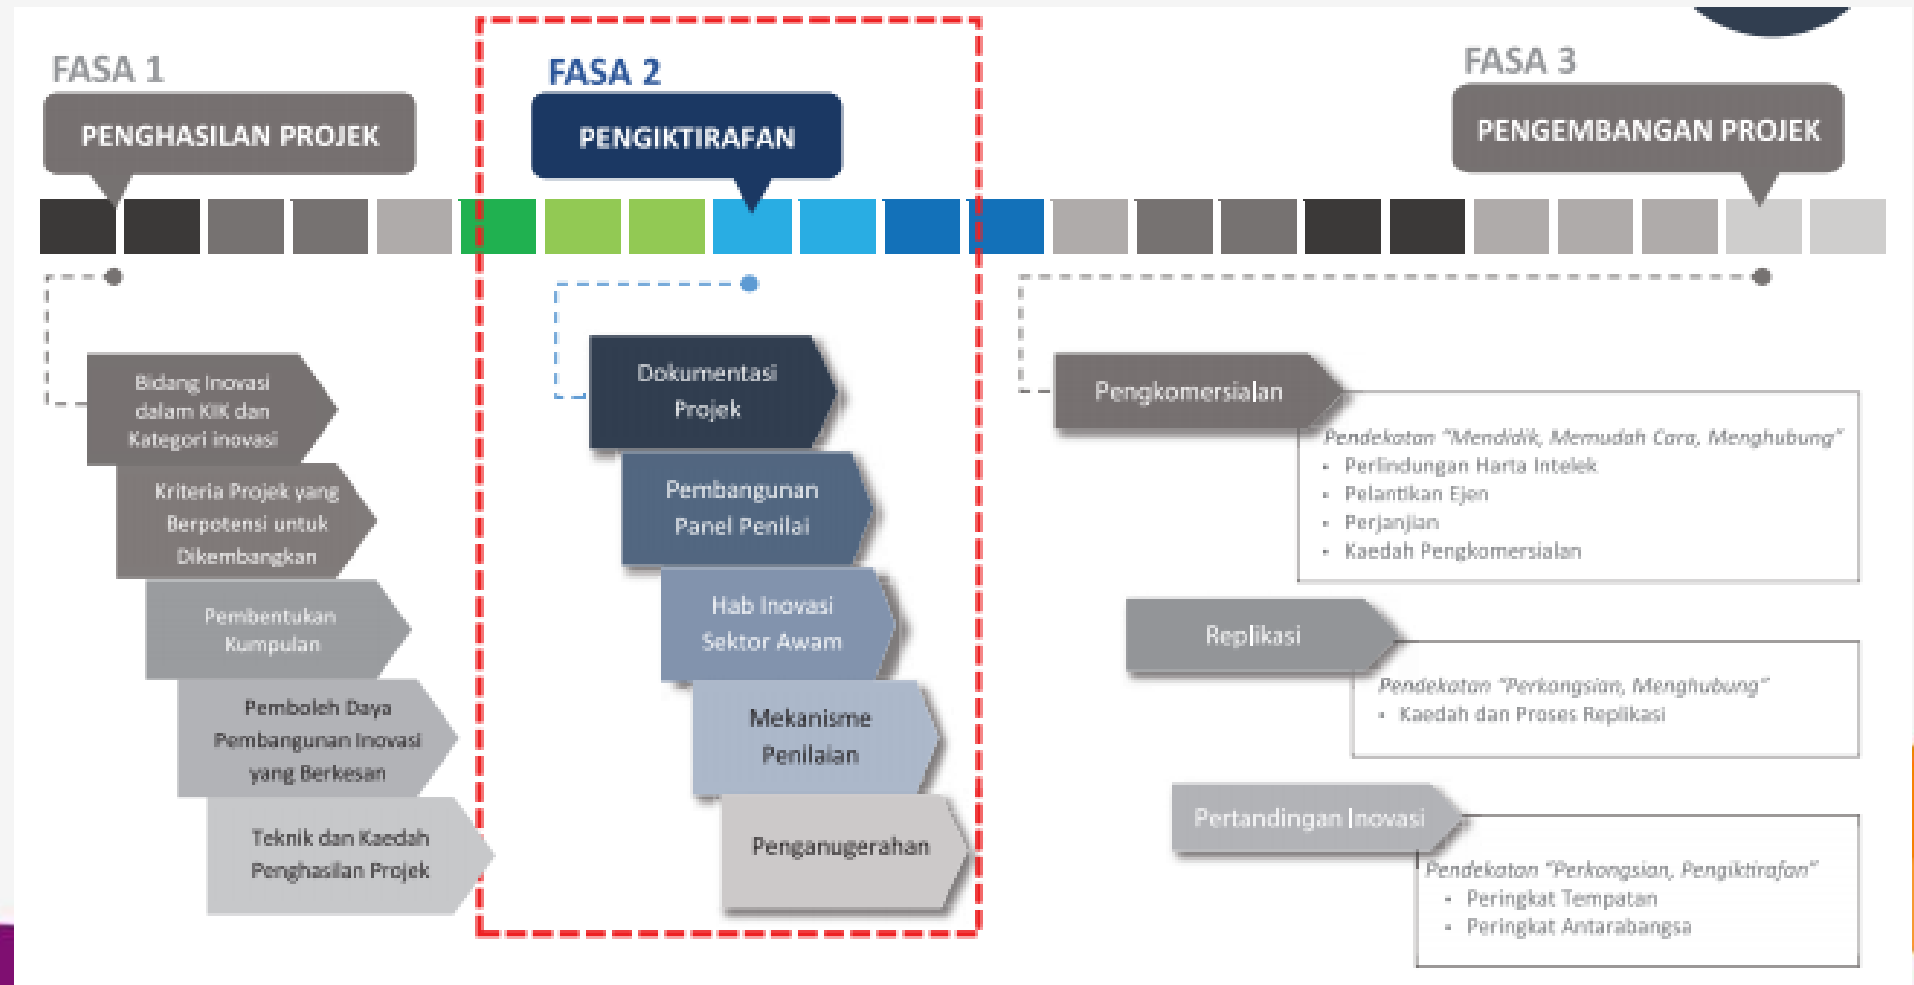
FASA 1

PENGHASILAN PROJEK

Bidang Inovasi dalam KIK dan Kategori inovasi

Kriteria Projek yang Berpotensi untuk Dikembangkan

Pembentukan Kumpulan

Pemboleh Daya Pembangunan Inovasi yang Berkesan

Teknik dan Kaedah Penghasilan Projek

FASA 2

PENGIKTIRAFAN

Dokumentasi Projek

Pembangunan Panel Penilai

Hab Inovasi Sektor Awam

Mekanisme Penilaian

Penganugerahan

FASA 3

PENGEMBANGAN PROJEK

Pengkomersialan

Pendekatan "Mendidik, Memudah Cara, Menghubung"
• Perlindungan Harta Intelek
• Pelantikan Ejen
• Perjanjian
• Kaedah Pengkomersialan

Replikasi

Pendekatan "Perkongsian, Menghubung"
• Kaedah dan Proses Replikasi

Pertandingan Inovasi

Pendekatan "Perkongsian, Pengiktirafan"
• Peringkat Tempatan
• Peringkat Antarabangsa